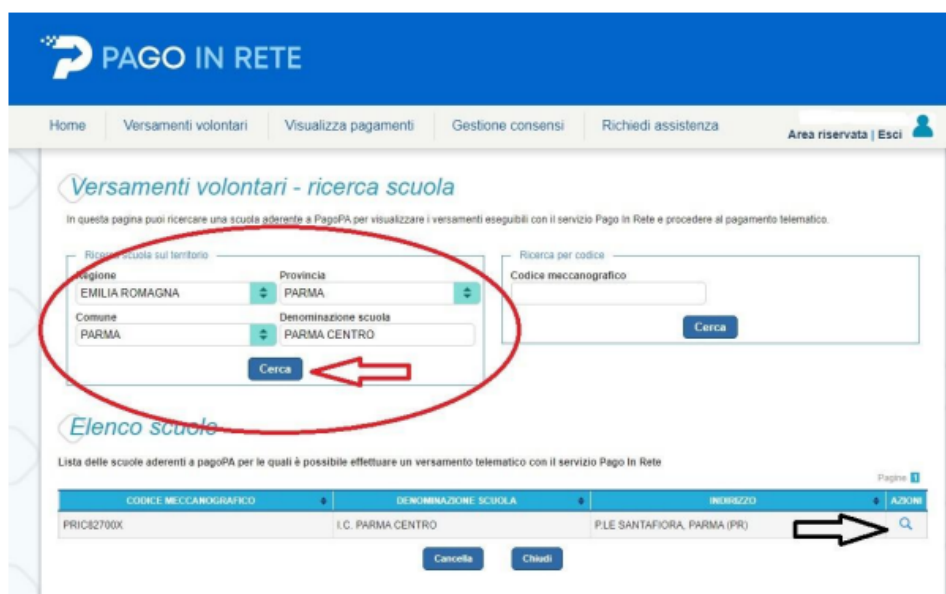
PAGO IN RETE

Home | Versamenti volontari | Visualizza pagamenti | Gestione consensi | Richiedi assistenza | Area riservata | Esci

Versamenti volontari - ricerca scuola

In questa pagina puoi ricercare una scuola aderente a PagoPA per visualizzare i versamenti eseguibili con il servizio Pago In Rete e procedere al pagamento telematico.

Ricerca scuola sul territorio
Regione
EMILIA ROMAGNA
Provincia
PARMA
Comune
PARMA
Denominazione scuola
PARMA CENTRO
Cerca

Ricerca per codice
Codice meccanografico
Cerca

Elenco scuole

Lista delle scuole aderenti a pagoPA per le quali è possibile effettuare un versamento telematico con il servizio Pago In Rete

Pagine 1

| CODICE MECCANOGRAFICO | DENOMINAZIONE SCUOLA | INDIRIZZO | AZIONI |
|---|---|---|---|
| PRIC82700X | I.C. PARMA CENTRO | P.LE SANTAFIORA, PARMA (PR) | |

Cancella Chiudi